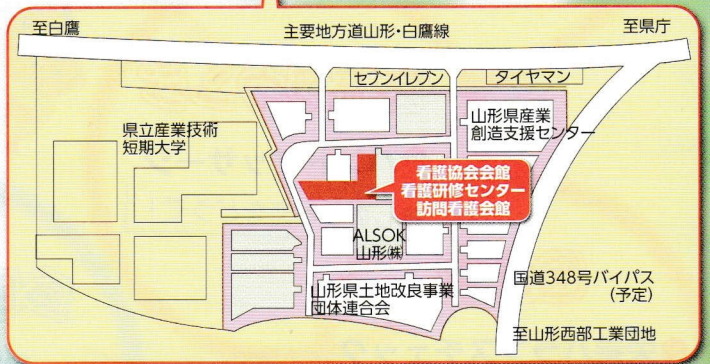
至白鷹

主要地方道山形・白鷹線

至県庁

セブンイレブン

タイヤマン

山形県産業創造支援センター

県立産業技術短期大学

看護協会会館
看護研修センター
訪問看護会館

ALSOK山形㈱

国道348号バイパス（予定）

山形県土地改良事業団体連合会

至山形西部工業団地